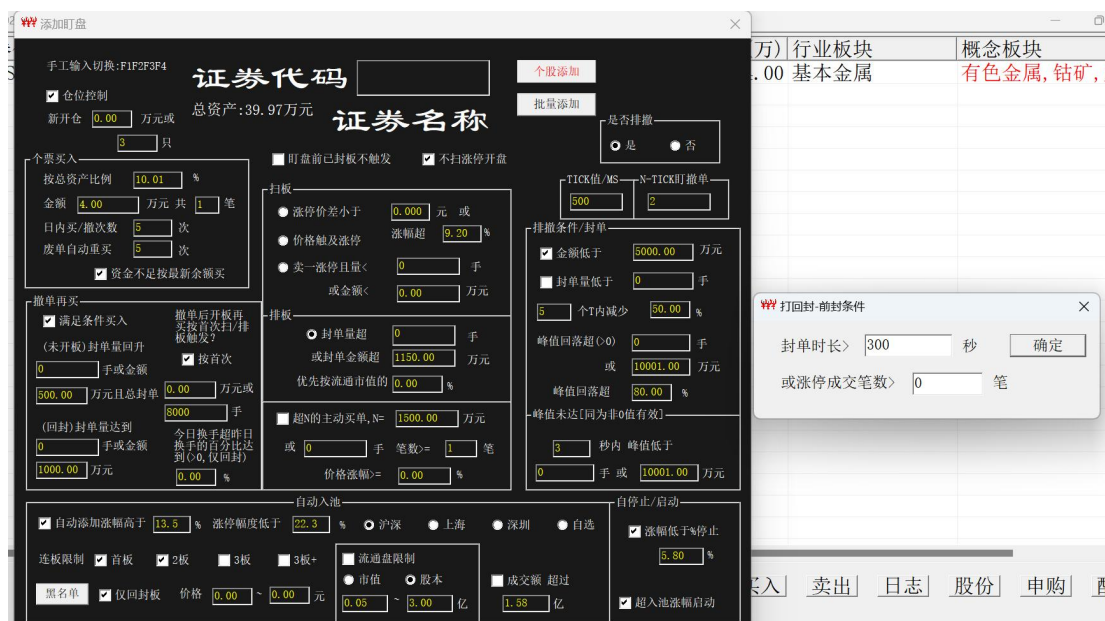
添加盯盘

手工输入切换:F1F2F3F4

证券代码

个股添加

仓位控制

总资产:39.97万元

批量添加

新开仓 0.00 万元或

证券名称

3 只

是否排撤
是 否

个票买入

盯盘前已封板不触发

不扫涨停开盘

按总资产比例 10.01 %

扫板

TICK值/MS 500

N-TICK盯撤单 2

金额 4.00 万元 共 1 笔

涨停价差小于 0.000 元 或

日内买/撤次数 5 次

价格触及涨停

涨幅超 9.20 %

排撤条件/封单

废单自动重买 5 次

卖一涨停且量< 0 手

金额低于 5000.00 万元

资金不足按最新余额买

或金额< 0.00 万元

封单量低于 0 手

撤单再买

排板

5 个T内减少 50.00 %

满足条件买入

撤单后开板再买按首次扫/排板触发?

封单量超 0 手

峰值回落超(>0) 0 手

(未开板)封单量回升

按首次

或封单金额超 1150.00 万元

或 10001.00 万元

0 手或金额

优先按流通市值的 0.00 %

峰值回落超 80.00 %

500.00 万元且总封单 0.00 万元或

峰值未达[同为非0值有效]

8000 手

超N的主动买单,N= 1500.00 万元

(回封)封单量达到

今日换手超昨日换手的百分比达到(>0,仅回封)

或 0 手 笔数>= 1 笔

3 秒内 峰值低于

0 手或金额

价格涨幅>= 0.00 %

0 手 或 10001.00 万元

1000.00 万元

0.00 %

自动入池

自停止/启动

自动添加涨幅高于 13.5 % 涨停幅度低于 22.3 % 沪深 上海 深圳 自选

涨幅低于%停止

5.80 %

连板限制 首板 2板 3板 3板+

流通盘限制

市值 股本

成交额 超过

黑名单

仅回封板 价格 0.00 ~ 0.00 元

0.05 ~ 3.00 亿

1.58 亿

超入池涨幅启动

万) 行业板块 概念板块

.00 基本金属 有色金属,钴矿,

打回封-前封条件

封单时长> 300 秒

确定

或涨停成交笔数> 0 笔

买入 卖出 日志 股份 申购